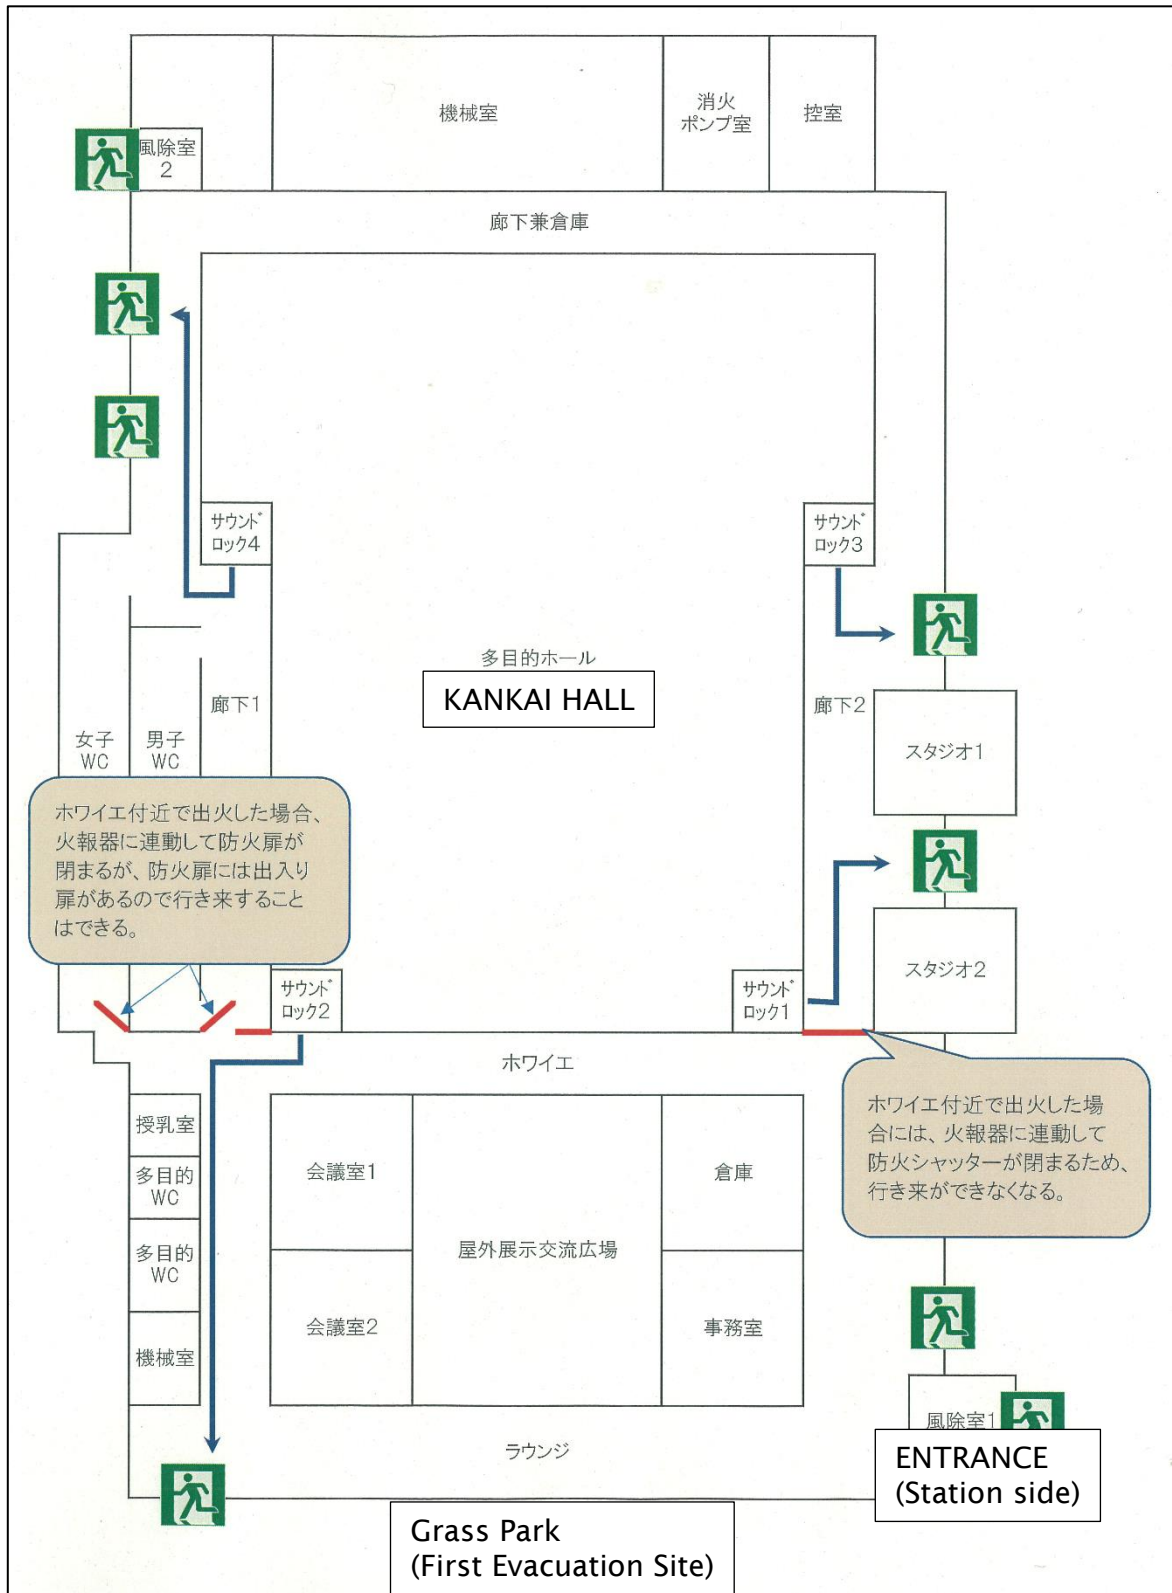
機械室

消火
ポンプ室

控室

風除室
2

廊下兼倉庫

サウンド
ロック4

サウンド
ロック3

多目的ホール

KANKAI HALL

廊下1

廊下2

女子
WC

男子
WC

スタジオ1

ホワイエ付近で出火した場合、火報器に連動して防火扉が閉まるが、防火扉には出入り扉があるので行き来することはできる。

スタジオ2

サウンド
ロック2

サウンド
ロック1

ホワイエ

授乳室

多目的
WC

多目的
WC

機械室

会議室1

屋外展示交流広場

倉庫

会議室2

事務室

ホワイエ付近で出火した場合には、火報器に連動して防火シャッターが閉まるため、行き来ができなくなる。

風除室1

ラウンジ

ENTRANCE
(Station side)

Grass Park
(First Evacuation Site)